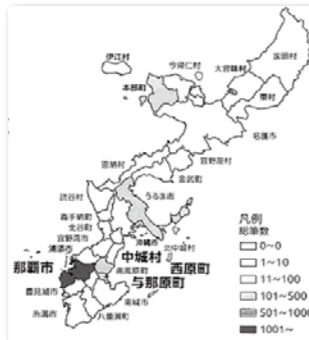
伊江村
今帰仁村
国頭村
本部町
大宜味村
東村
名護市
恩納村
宜野座村
金武町
うるま市
読谷村
嘉手納町
北谷町
宜野湾市
浦添市
沖縄市
北中城村
中城村
西原町
那覇市
与那原町
南風原町
豊見城市
糸満市
八重瀬町
南城市
凡例
総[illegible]数
0~0
1~10
11~100
101~500
501~100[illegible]
1001~